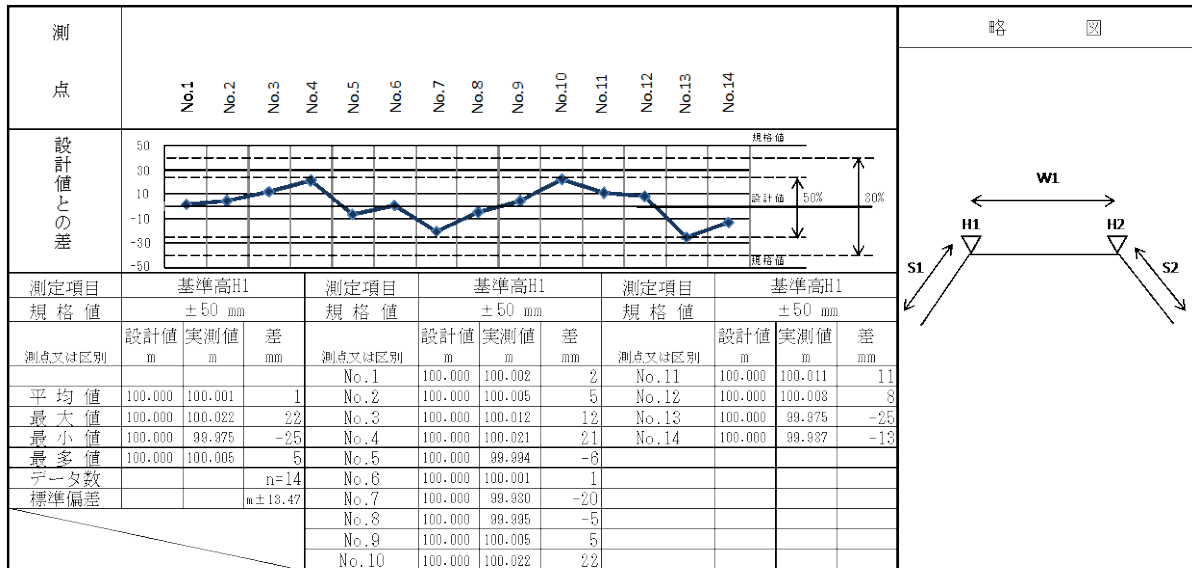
測

点

No.1 No.2 No.3 No.4 No.5 No.6 No.7 No.8 No.9 No.10 No.11 No.12 No.13 No.14

設計値との差

50
30
10
-10
-30
-50

規格値
設計値
50%
80%
規格値

略 図

W1
H1
H2
S1
S2

| 測定項目 | 基準高H1 | | |
|---|---|---|---|
| 規格値 | ±50 mm | | |
| 測点又は区別 | 設計値 m | 実測値 m | 差 mm |
| | | | |
| 平均値 | 100.000 | 100.001 | 1 |
| 最大値 | 100.000 | 100.022 | 22 |
| 最小値 | 100.000 | 99.975 | -25 |
| 最多値 | 100.000 | 100.005 | 5 |
| データ数 | | | n=14 |
| 標準偏差 | | | m±13.47 |

| 測定項目 | 基準高H1 | | |
|---|---|---|---|
| 規格値 | ±50 mm | | |
| 測点又は区別 | 設計値 m | 実測値 m | 差 mm |
| No.1 | 100.000 | 100.002 | 2 |
| No.2 | 100.000 | 100.005 | 5 |
| No.3 | 100.000 | 100.012 | 12 |
| No.4 | 100.000 | 100.021 | 21 |
| No.5 | 100.000 | 99.994 | -6 |
| No.6 | 100.000 | 100.001 | 1 |
| No.7 | 100.000 | 99.980 | -20 |
| No.8 | 100.000 | 99.995 | -5 |
| No.9 | 100.000 | 100.005 | 5 |
| No.10 | 100.000 | 100.022 | 22 |

| 測定項目 | 基準高H1 | | |
|---|---|---|---|
| 規格値 | ±50 mm | | |
| 測点又は区別 | 設計値 m | 実測値 m | 差 mm |
| No.11 | 100.000 | 100.011 | 11 |
| No.12 | 100.000 | 100.008 | 8 |
| No.13 | 100.000 | 99.975 | -25 |
| No.14 | 100.000 | 99.987 | -13 |